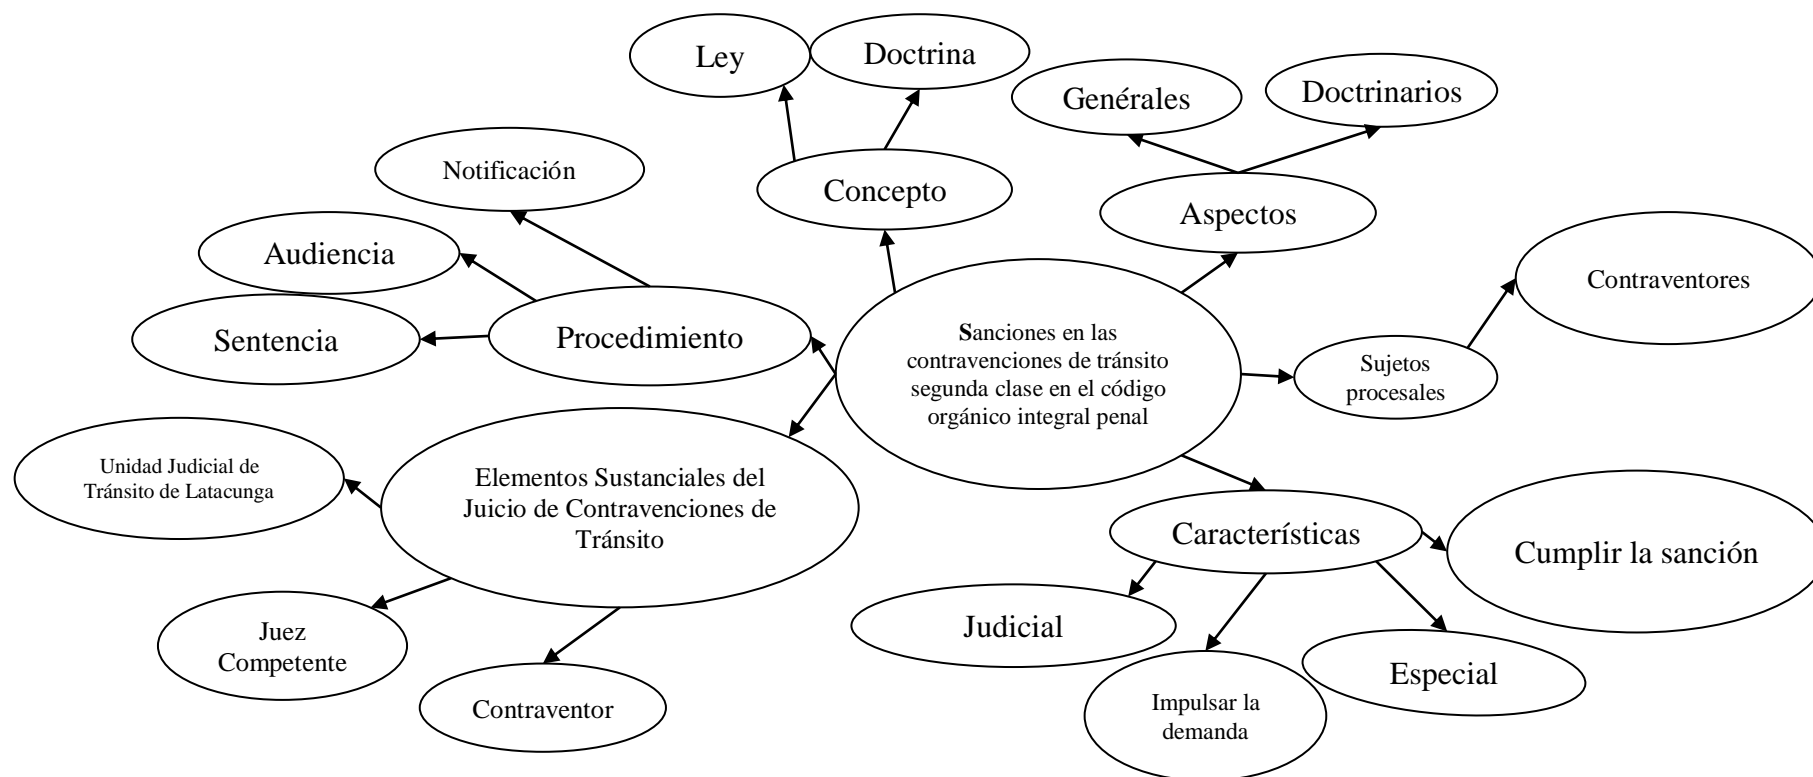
Ley

Doctrina

Genérales

Doctrinarios

Notificación

Concepto

Aspectos

Audiencia

Contraventores

Sentencia

Procedimiento

Sanciones en las contravenciones de tránsito segunda clase en el código orgánico integral penal

Sujetos procesales

Unidad Judicial de Tránsito de Latacunga

Elementos Sustanciales del Juicio de Contravenciones de Tránsito

Características

Cumplir la sanción

Judicial

Juez Competente

Especial

Contraventor

Impulsar la demanda